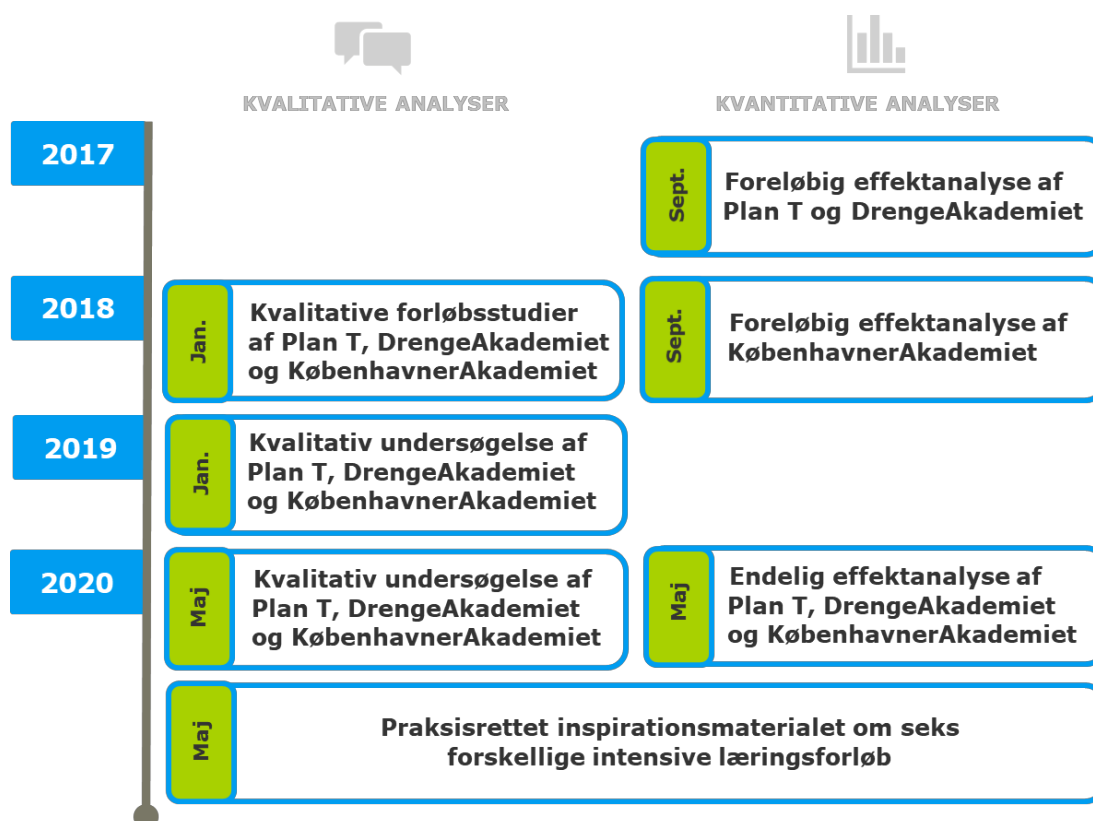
KVALITATIVE ANALYSER

KVANTITATIVE ANALYSER

2017

Sept.

Foreløbig effektanalyse af Plan T og DrengeAkademiet

2018

Jan.

Kvalitative forløbsstudier af Plan T, DrengeAkademiet og KøbenhavnerAkademiet

Sept.

Foreløbig effektanalyse af KøbenhavnerAkademiet

2019

Jan.

Kvalitativ undersøgelse af Plan T, DrengeAkademiet og KøbenhavnerAkademiet

2020

Maj

Kvalitativ undersøgelse af Plan T, DrengeAkademiet og KøbenhavnerAkademiet

Maj

Endelig effektanalyse af Plan T, DrengeAkademiet og KøbenhavnerAkademiet

Maj

Praksisrettet inspirationsmaterialet om seks forskellige intensive læringsforløb